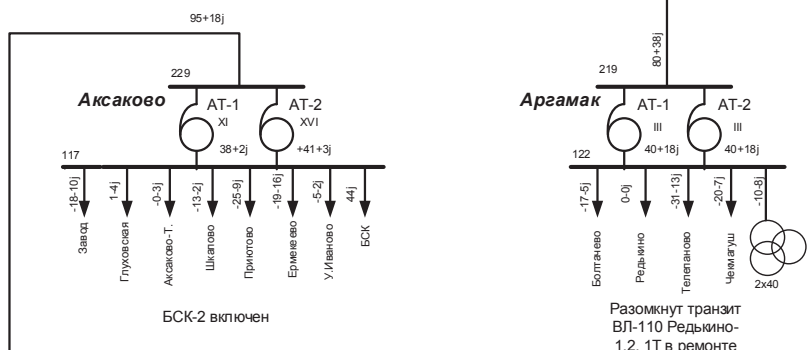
95+18j

229

Аксаково

АТ-1

XI

АТ-2

XVI

38+2j

+41+3j

117

-18-10j

1-4j

-0-3j

-13-2j

-25-9j

-19-16j

-5-2j

44j

Завод

Глуховская

Аксаково-Т.

Шкатово

Приютово

Ермекеево

У.Иваново

БСК

БСК-2 включен

80+38j

219

Аргамак

АТ-1

III

АТ-2

III

122

40+18j

40+18j

-17-5j

0-0j

-31-13j

-20-7j

-10-8j

Болтачево

Редькино

Телепаново

Чемагуш

2х40

Разомкнут транзит ВЛ-110 Редькино-1,2. 1Т в ремонте